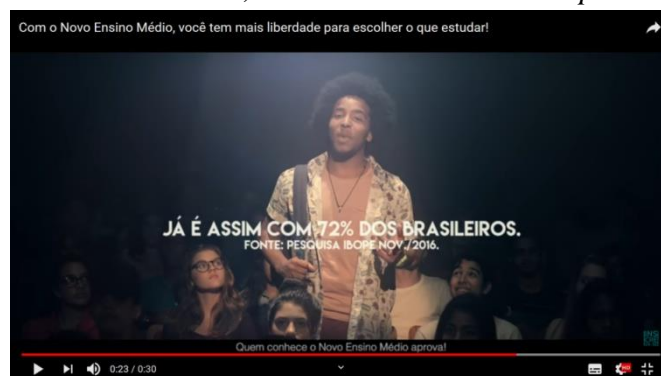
Com o Novo Ensino Médio, você tem mais liberdade para escolher o que estudar!

JÁ É ASSIM COM 72% DOS BRASILEIROS.
FONTE: PESQUISA IBOPE NOV./2016.

Quem conhece o Novo Ensino Médio aprova!

0:23 / 0:30